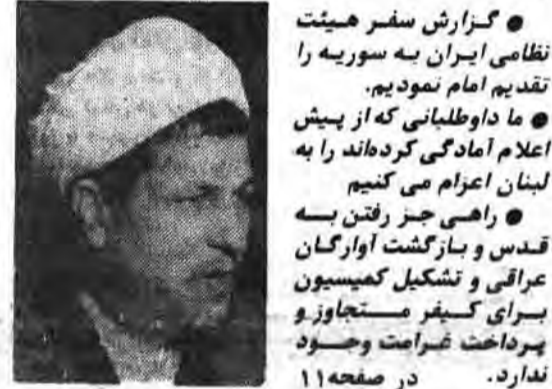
● گزارش سفر هیئت نظامی ایران به سوریه را تقدیم امام نمودیم.
● ما داوطلبانی که از پیش اعلام آمادگی کرده‌اند را به لبنان اعزام می کنیم
● راهی جز رفتن به قدس و بازگشت آوارگان عراقی و تشکیل کمیسیون برای کیفر متجاوز و پرداخت غرامت وجود ندارد. در صفحه ۱۱